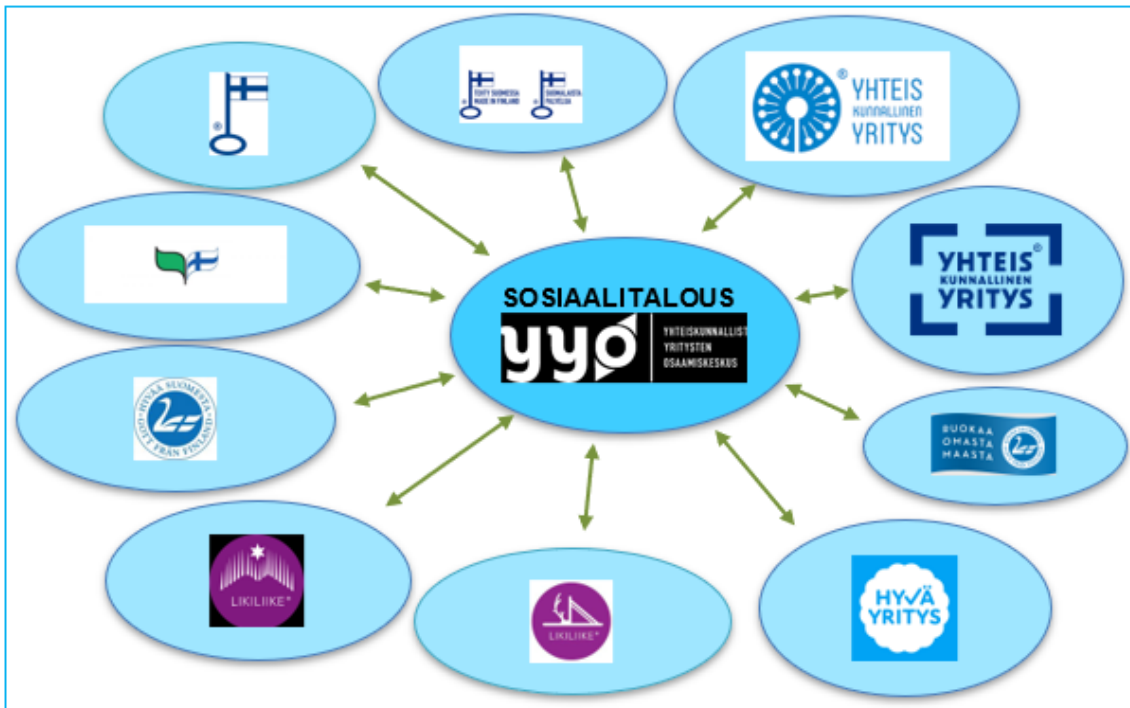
SOSIAALITALOUS
yyo YHTEISKUNNALLIST YRITYSTEN OSAAMISKESKUS

TEHTY SUOMESSA MADE IN FINLAND
SUOMALAISTA PALVELUA

YHTEIS KUNNALLINEN YRITYS

YHTEIS KUNNALLINEN YRITYS

HYVÄÄ SUOMESTA GJORT FRÅN FINLAND

RUOKAA OMASTA MAASTA

LIKILIIKE

LIKILIIKE

HYVÄ YRITYS